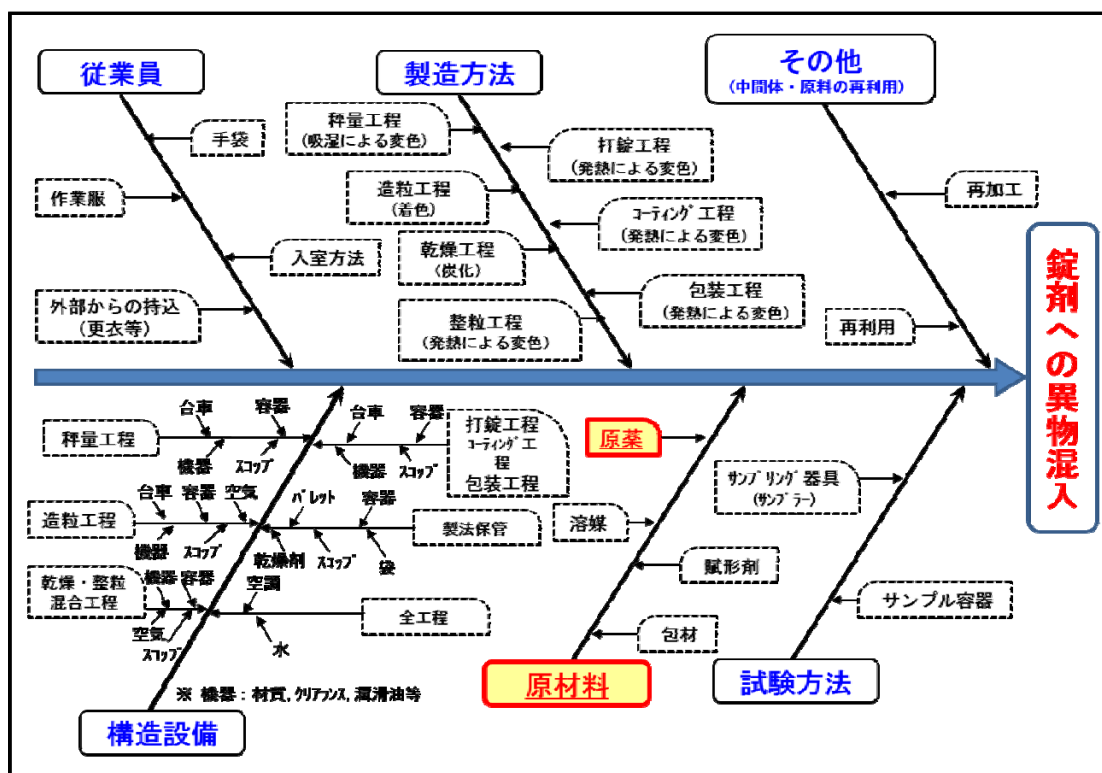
従業員

製造方法

その他
（中間体・原料の再利用）

手袋

作業服

入室方法

外部からの持込
（更衣等）

秤量工程
（吸湿による変色）

造粒工程
（着色）

乾燥工程
（炭化）

整粒工程
（発熱による変色）

打錠工程
（発熱による変色）

コーティング工程
（発熱による変色）

包装工程
（発熱による変色）

再加工

再利用

錠剤への異物混入

秤量工程

台車

容器

機器

スコップ

台車

容器

機器

スコップ

打錠工程
コーティング工程
包装工程

原薬

造粒工程

台車

容器

空気

機器

スコップ

パレット

容器

乾燥剤

スコップ

袋

製法保管

溶媒

サンプリング器具
（サンプラー）

乾燥・整粒
混合工程

機器

容器

空気

スコップ

空調

水

全工程

賦形剤

包材

サンプル容器

※ 機器：材質，クリアランス，潤滑油等

構造設備

原材料

試験方法